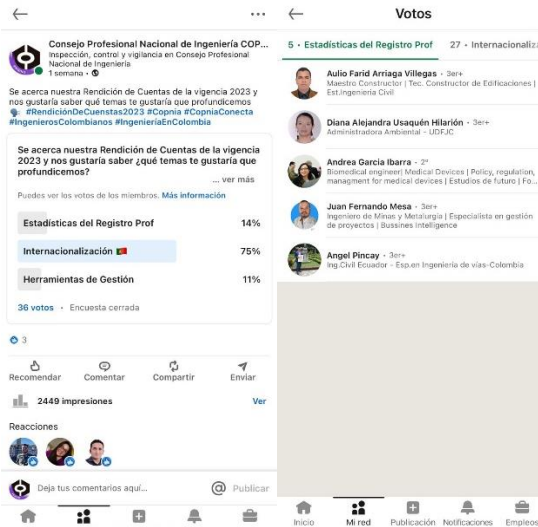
Consejo Profesional Nacional de Ingeniería COP...
Inspección, control y vigilancia en Consejo Profesional Nacional de Ingeniería
1 semana •

Se acerca nuestra Rendición de Cuentas de la vigencia 2023 y nos gustaría saber qué temas te gustaría que profundicemos
#RendiciónDeCuestas2023 #Copnia #CopniaConecta #IngenierosColombianos #IngenieríaEnColombia

Se acerca nuestra Rendición de Cuentas de la vigencia 2023 y nos gustaría saber ¿qué temas te gustaría que profundicemos?
... ver más

Puedes ver los votos de los miembros. Más información

| | |
|---|---|
| Estadísticas del Registro Prof | 14% |
| Internacionalización | 75% |
| Herramientas de Gestión | 11% |

36 votos • Encuesta cerrada

3

Recomendar Comentar Compartir Enviar

2449 impresiones Ver

Reacciones

Deja tus comentarios aquí... Publicar

Votos

5 • Estadísticas del Registro Prof 27 • Internacionaliza

Aulio Farid Arriaga Villegas • 3er+
Maestro Constructor | Tec. Constructor de Edificaciones | Est.Ingeniería Civil

Diana Alejandra Usaquén Hilarión • 3er+
Administradora Ambiental - UDFJC

Andrea Garcia Ibarra • 2º
Biomedical engineer| Medical Devices | Policy, regulation, managment for medical devices | Estudios de futuro | Fo...

Juan Fernando Mesa • 3er+
Ingeniero de Minas y Metalurgia | Especialista en gestión de proyectos | Bussines Intelligence

Angel Pincay • 3er+
Ing.Civil Ecuador - Esp.en Ingeniería de vías-Colombia

Inicio Mi red Publicación Notificaciones Empleos